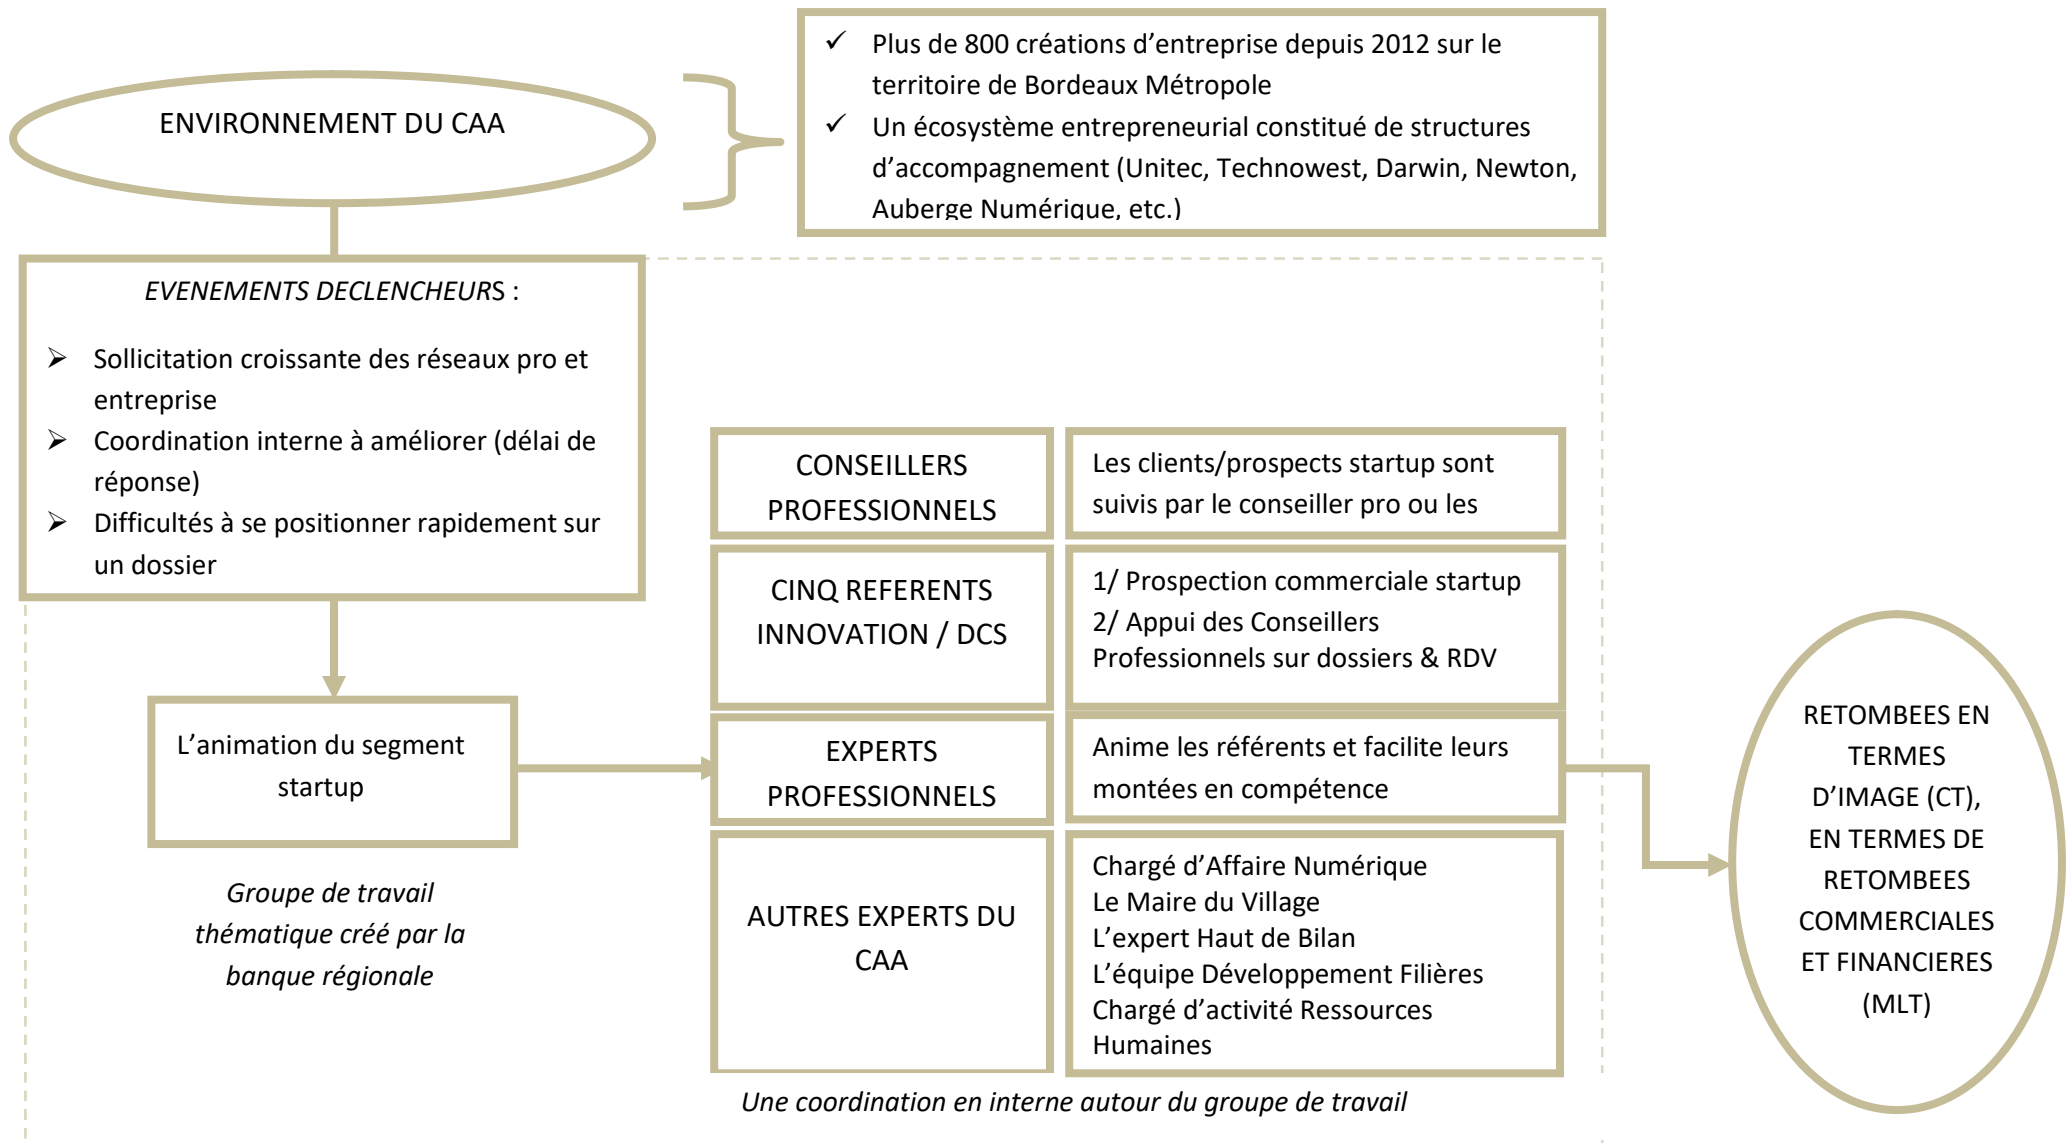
ENVIRONNEMENT DU CAA

✓ Plus de 800 créations d'entreprise depuis 2012 sur le territoire de Bordeaux Métropole
✓ Un écosystème entrepreneurial constitué de structures d'accompagnement (Unitec, Technowest, Darwin, Newton, Auberge Numérique, etc.)

EVENEMENTS DECLENCHEURS :

➢ Sollicitation croissante des réseaux pro et entreprise
➢ Coordination interne à améliorer (délai de réponse)
➢ Difficultés à se positionner rapidement sur un dossier

L'animation du segment startup

Groupe de travail thématique créé par la banque régionale

| CONSEILLERS PROFESSIONNELS | Les clients/prospects startup sont suivis par le conseiller pro ou les |
|---|---|
| CINQ REFERENTS INNOVATION / DCS | 1/ Prospection commerciale startup<br>2/ Appui des Conseillers Professionnels sur dossiers & RDV |
| EXPERTS PROFESSIONNELS | Anime les référents et facilite leurs montées en compétence |
| AUTRES EXPERTS DU CAA | Chargé d'Affaire Numérique<br>Le Maire du Village<br>L'expert Haut de Bilan<br>L'équipe Développement Filières<br>Chargé d'activité Ressources Humaines |

Une coordination en interne autour du groupe de travail

RETOMBEES EN TERMES D'IMAGE (CT), EN TERMES DE RETOMBEES COMMERCIALES ET FINANCIERES (MLT)